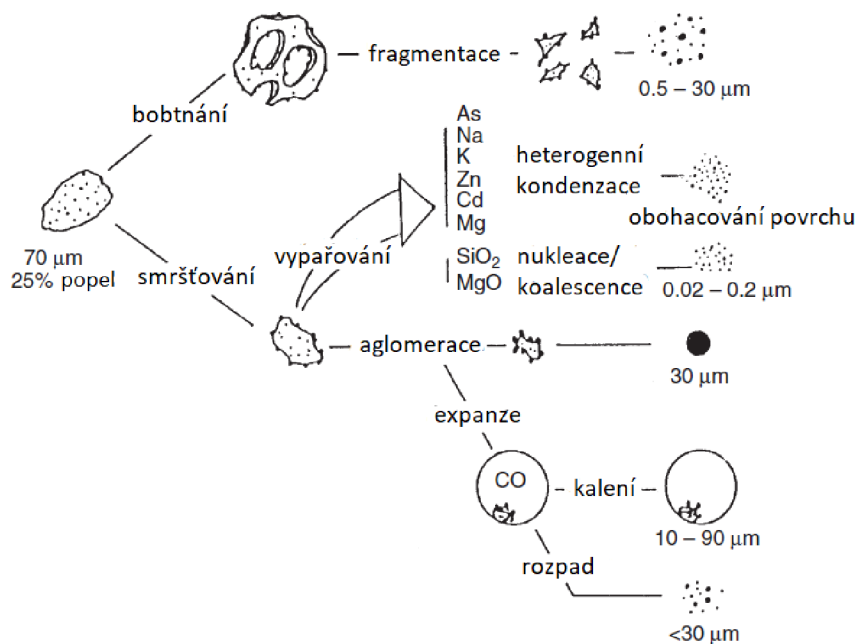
fragmentace

0.5 – 30 μm

bobtnání

As
Na
K
Zn
Cd
Mg

heterogenní kondenzace

obohacování povrchu

70 μm
25% popel

smršťování

vypařování

$SiO_2$
MgO

nukleace/ koalescence

0.02 – 0.2 μm

aglomerace

30 μm

expanze

CO

kalení

10 – 90 μm

rozpad

<30 μm